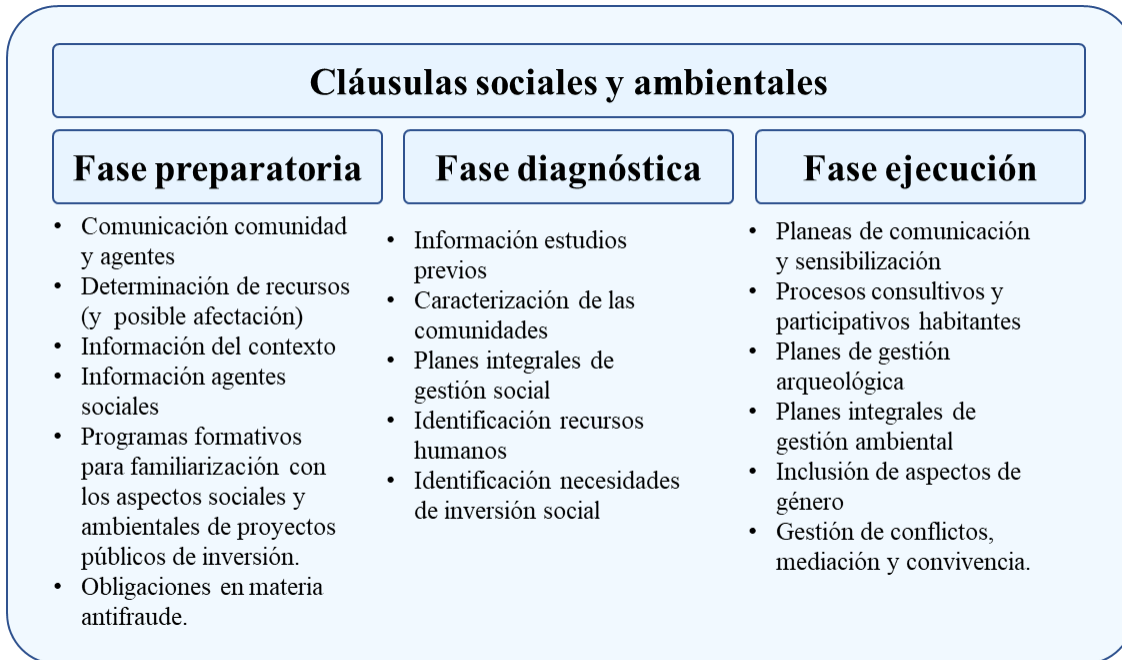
Cláusulas sociales y ambientales

Fase preparatoria

- Comunicación comunidad y agentes
- Determinación de recursos (y posible afectación)
- Información del contexto
- Información agentes sociales
- Programas formativos para familiarización con los aspectos sociales y ambientales de proyectos públicos de inversión.
- Obligaciones en materia antifraude.

Fase diagnóstica

- Información estudios previos
- Caracterización de las comunidades
- Planes integrales de gestión social
- Identificación recursos humanos
- Identificación necesidades de inversión social

Fase ejecución

- Planeas de comunicación y sensibilización
- Procesos consultivos y participativos habitantes
- Planes de gestión arqueológica
- Planes integrales de gestión ambiental
- Inclusión de aspectos de género
- Gestión de conflictos, mediación y convivencia.